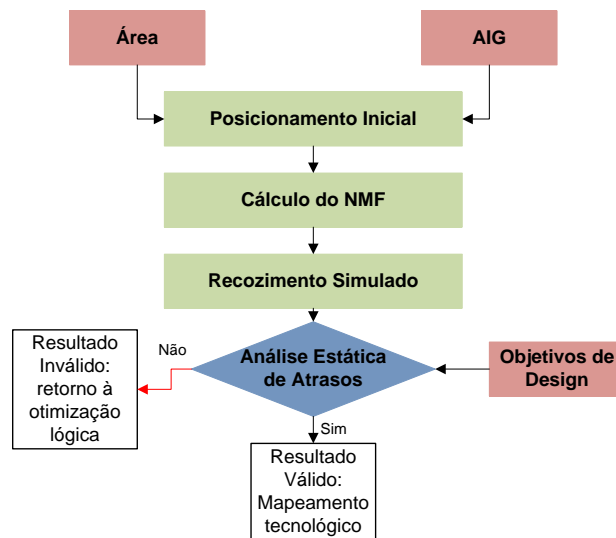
Área

AIG

Posicionamento Inicial

Cálculo do NMF

Recozimento Simulado

Resultado Inválido: retorno à otimização lógica

Não

Análise Estática de Atrasos

Objetivos de Design

Sim

Resultado Válido: Mapeamento tecnológico